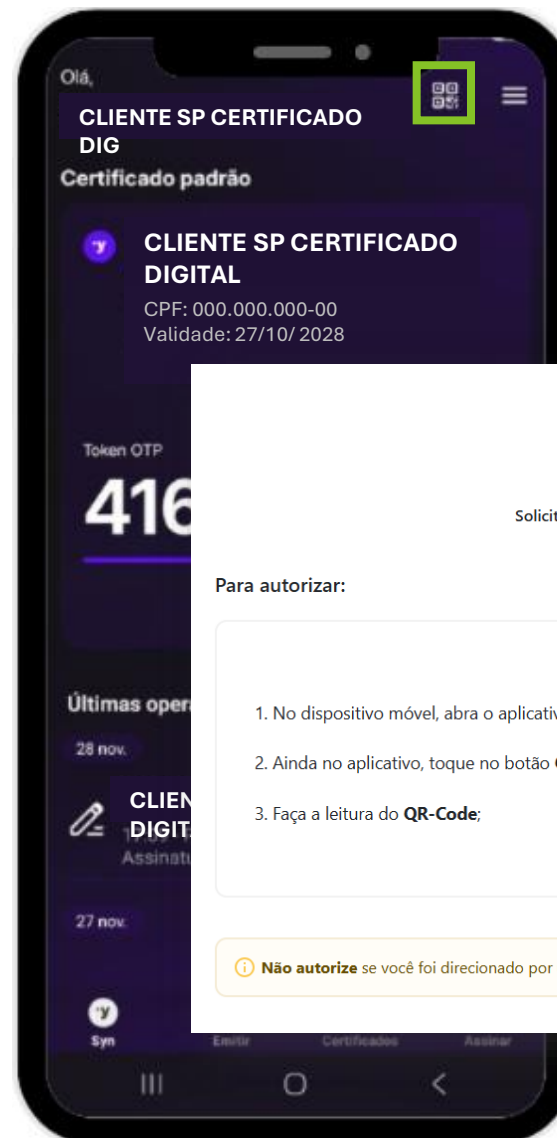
Olá,

CLIENTE SP CERTIFICADO DIG

Certificado padrão

CLIENTE SP CERTIFICADO DIGITAL

CPF: 000.000.000-00
Validade: 27/10/ 2028

Token OTP

416

Últimas opera

28 nov.

CLIEN
DIGIT

Assinatu

27 nov.

Syn Emitir Certificados Assinar

Solicit

Para autorizar:

1. No dispositivo móvel, abra o aplicativ

2. Ainda no aplicativo, toque no botão

3. Faça a leitura do **QR-Code**;

**Não autorize** se você foi direcionado por